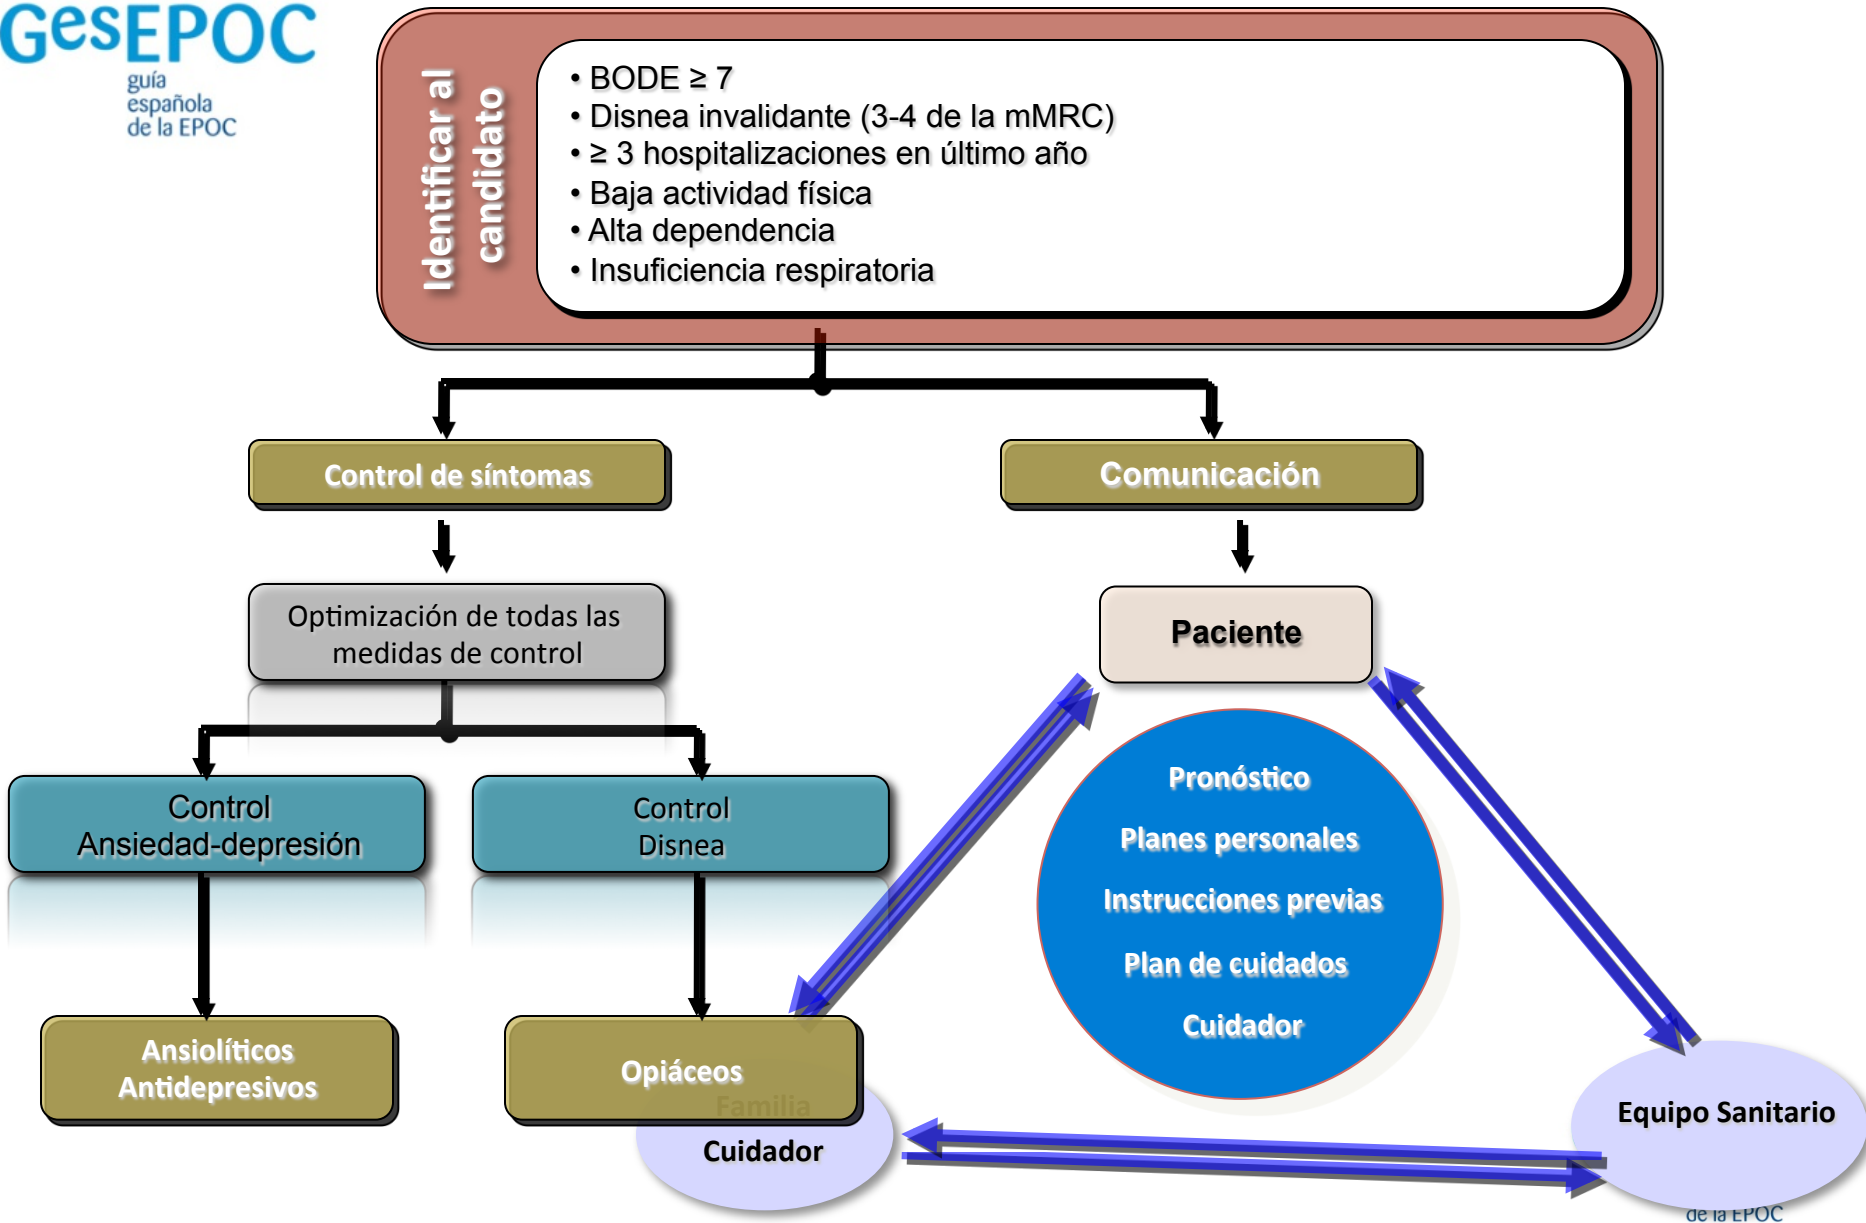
GesEPOC
guía
española
de la EPOC

Identificar al candidato

• BODE ≥ 7
• Disnea invalidante (3-4 de la mMRC)
• ≥ 3 hospitalizaciones en último año
• Baja actividad física
• Alta dependencia
• Insuficiencia respiratoria

Control de síntomas

Comunicación

Optimización de todas las medidas de control

Paciente

Control Ansiedad-depresión

Control Disnea

Pronóstico

Planes personales

Instrucciones previas

Plan de cuidados

Cuidador

Ansiolíticos Antidepresivos

Opiáceos

Familia

Cuidador

Equipo Sanitario

de la EPOC